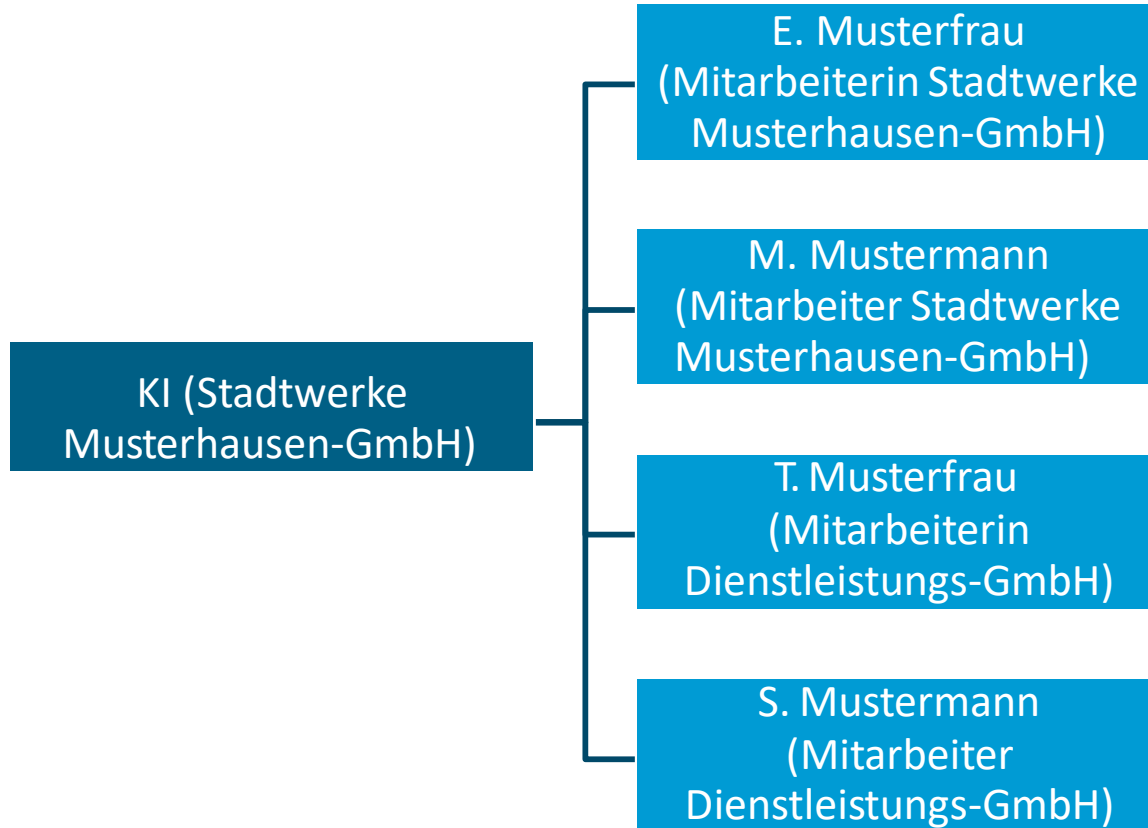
KI (Stadtwerke Musterhausen-GmbH)

E. Musterfrau (Mitarbeiterin Stadtwerke Musterhausen-GmbH)

M. Mustermann (Mitarbeiter Stadtwerke Musterhausen-GmbH)

T. Musterfrau (Mitarbeiterin Dienstleistungs-GmbH)

S. Mustermann (Mitarbeiter Dienstleistungs-GmbH)